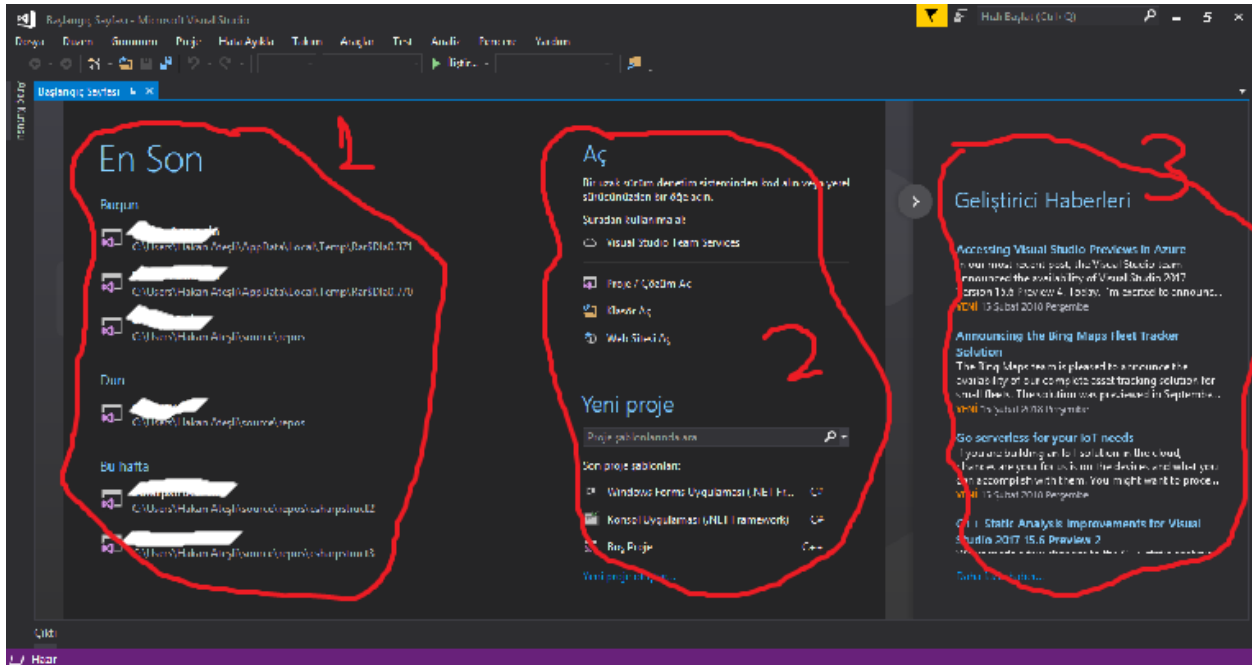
Başlangıç Sayfası - Microsoft Visual Studio

Hızlı Başlat (Ctrl+Q)

Dosya Düzen Görünüm Proje Hata Ayıkla Takım Araçlar Test Analiz Pencere Yardım

Başlat

Başlangıç Sayfası

1

En Son

Bugün

C:\Users\Hakan Ateşli\AppData\Local\Temp\Rar$DIa0.371

C:\Users\Hakan Ateşli\AppData\Local\Temp\Rar$DIa0.770

C:\Users\Hakan Ateşli\source\repos

Dün

C:\Users\Hakan Ateşli\source\repos

Bu hafta

C:\Users\Hakan Ateşli\source\repos\csharpstruct2

C:\Users\Hakan Ateşli\source\repos\csharpstruct3

Aç

Bir uzak sürüm denetim sisteminden kod alın veya yerel sürücünüzden bir öğe açın.

Şuradan kullanıma al:

Visual Studio Team Services

Proje / Çözüm Aç

Klasör Aç

Web Sitesi Aç

2

Yeni proje

Proje şablonlarında ara

Son proje şablonları:

Windows Forms Uygulaması (.NET Fr... C#

Konsol Uygulaması (.NET Framework) C#

Boş Proje C++

Yeni proje oluştur...

3

Geliştirici Haberleri

Accessing Visual Studio Previews in Azure

In our most recent post, the Visual Studio team announced the availability of Visual Studio 2017 Version 15.6 Preview 4. Today, I'm excited to announ...

YENİ 13 Şubat 2018 Perşembe

Announcing the Bing Maps Fleet Tracker Solution

The Bing Maps team is pleased to announce the availability of our complete asset tracking solution for small fleets. The solution was previewed in September...

YENİ 13 Şubat 2018 Perşembe

Go serverless for your IoT needs

If you are building an IoT solution in the cloud, chances are your focus is on the devices and what you can accomplish with them. You might want to proce...

YENİ 13 Şubat 2018 Perşembe

C++ Static Analysis Improvements for Visual Studio 2017 15.6 Preview 2

Daha fazla haber...

Çıktı

Hazır